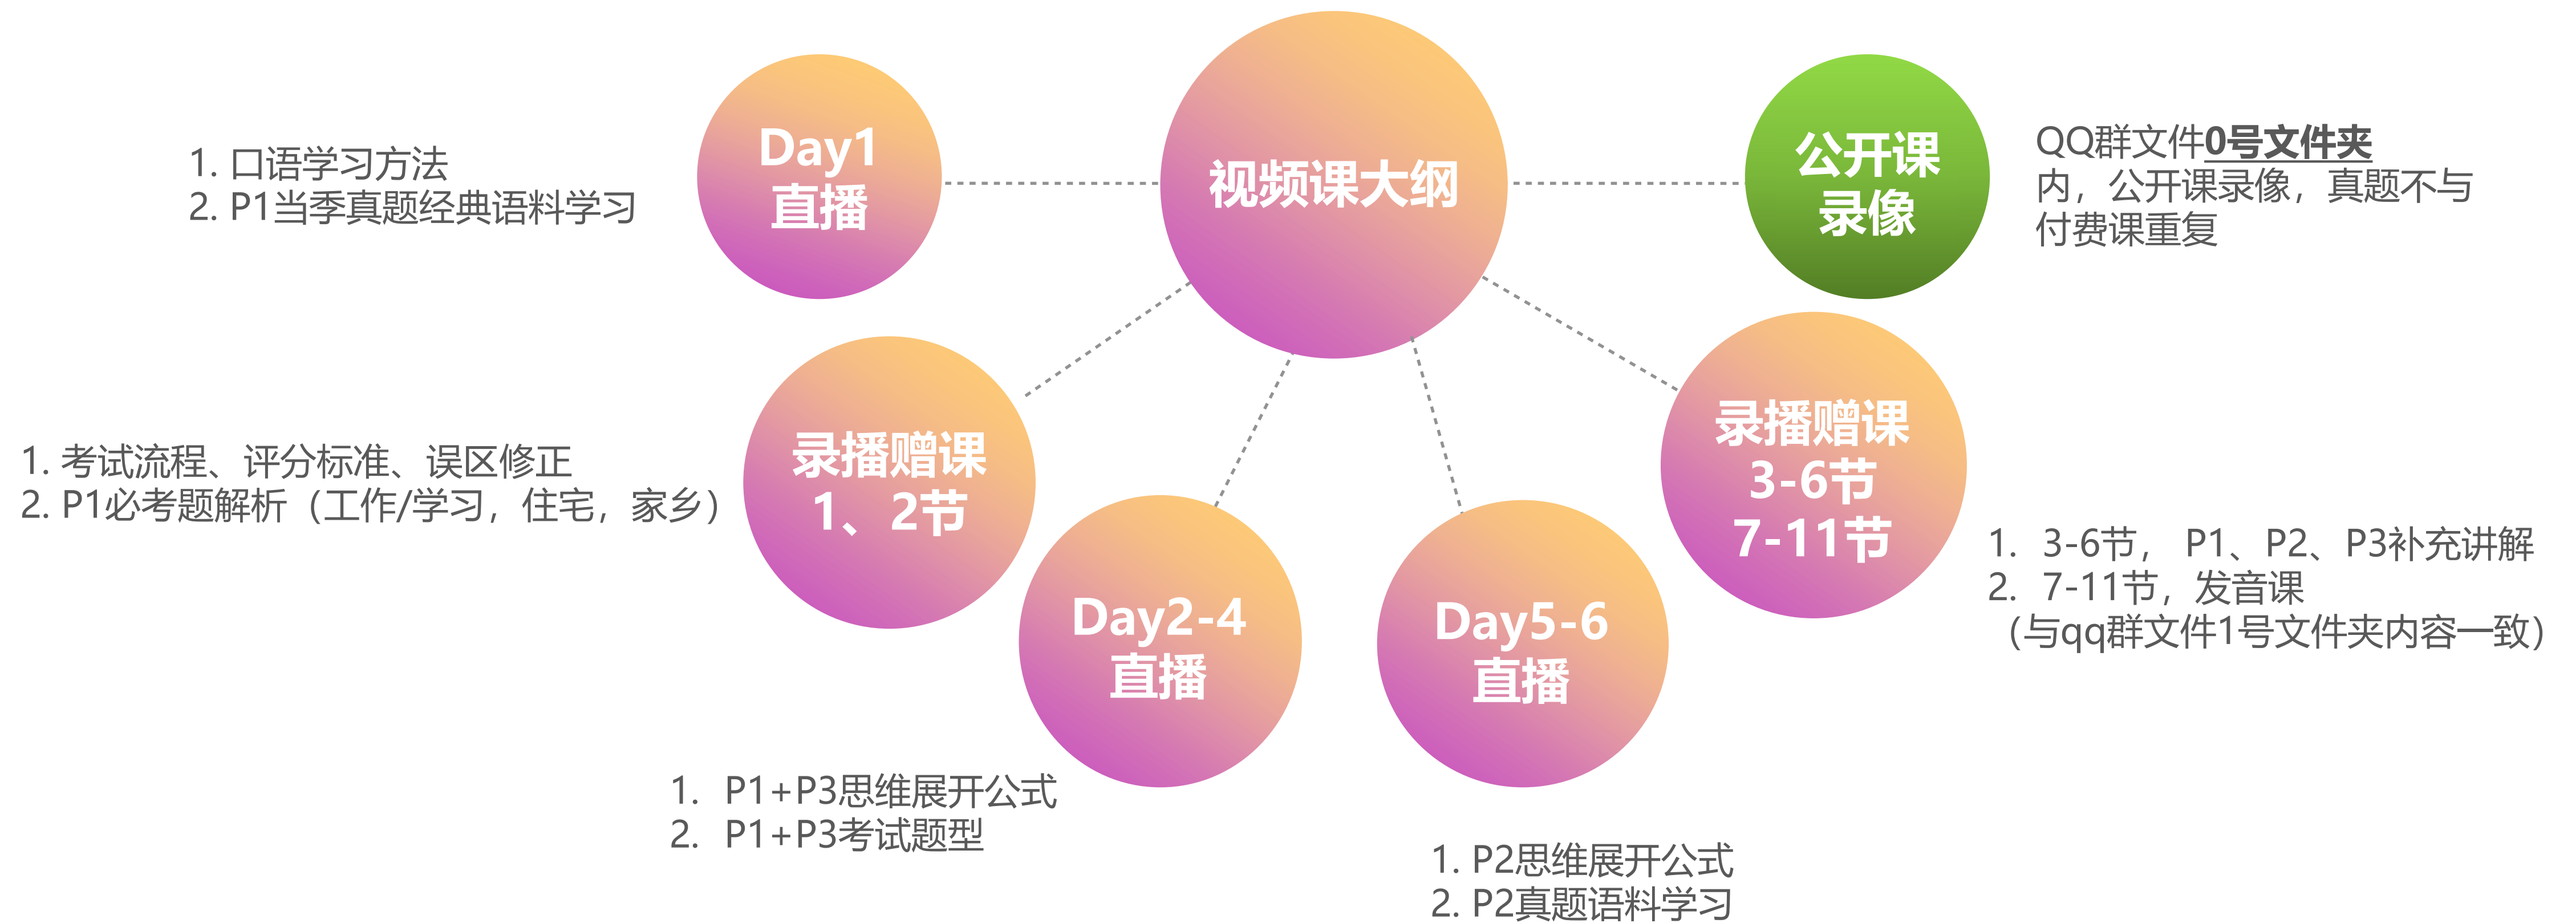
1. 口语学习方法
2. P1当季真题经典语料学习

Day1
直播

视频课大纲

公开课
录像

QQ群文件0号文件夹内，公开课录像，真题不与付费课重复

1. 考试流程、评分标准、误区修正
2. P1必考题解析（工作/学习，住宅，家乡）

录播赠课
1、2节

录播赠课
3-6节
7-11节

1. 3-6节， P1、P2、P3补充讲解
2. 7-11节，发音课
（与qq群文件1号文件夹内容一致）

Day2-4
直播

Day5-6
直播

1. P1+P3思维展开公式
2. P1+P3考试题型

1. P2思维展开公式
2. P2真题语料学习